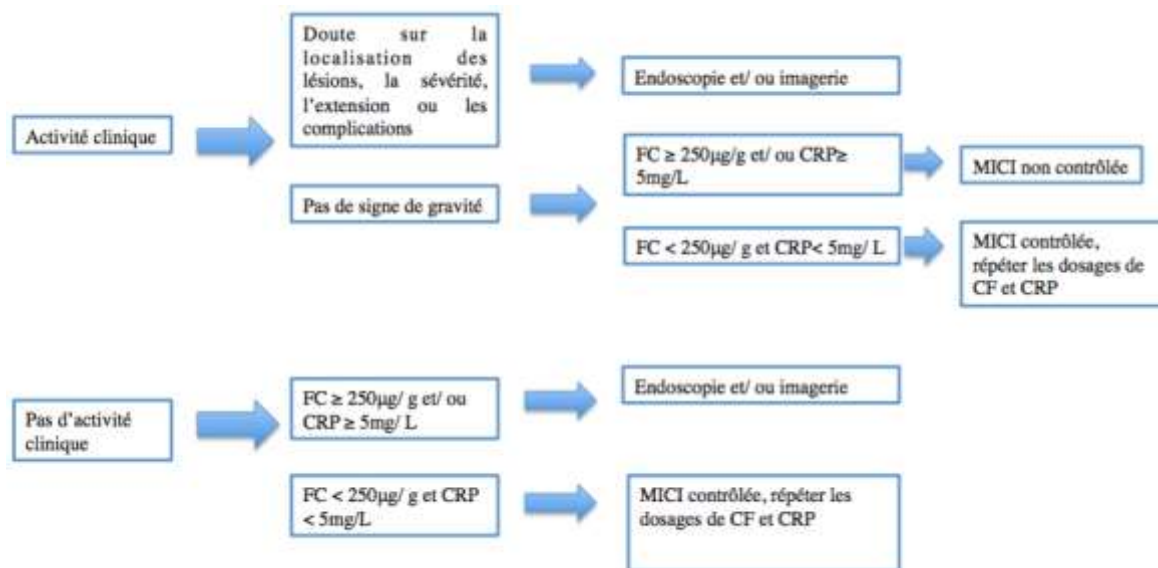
Activité clinique

Doute sur la localisation des lésions, la sévérité, l'extension ou les complications

Endoscopie et/ ou imagerie

Pas de signe de gravité

FC ≥ 250µg/g et/ ou CRP≥ 5mg/L

MICI non contrôlée

FC < 250µg/ g et CRP< 5mg/ L

MICI contrôlée, répéter les dosages de CF et CRP

Pas d'activité clinique

FC ≥ 250µg/ g et/ ou CRP ≥ 5mg/ L

Endoscopie et/ ou imagerie

FC < 250µg/ g et CRP < 5mg/L

MICI contrôlée, répéter les dosages de CF et CRP